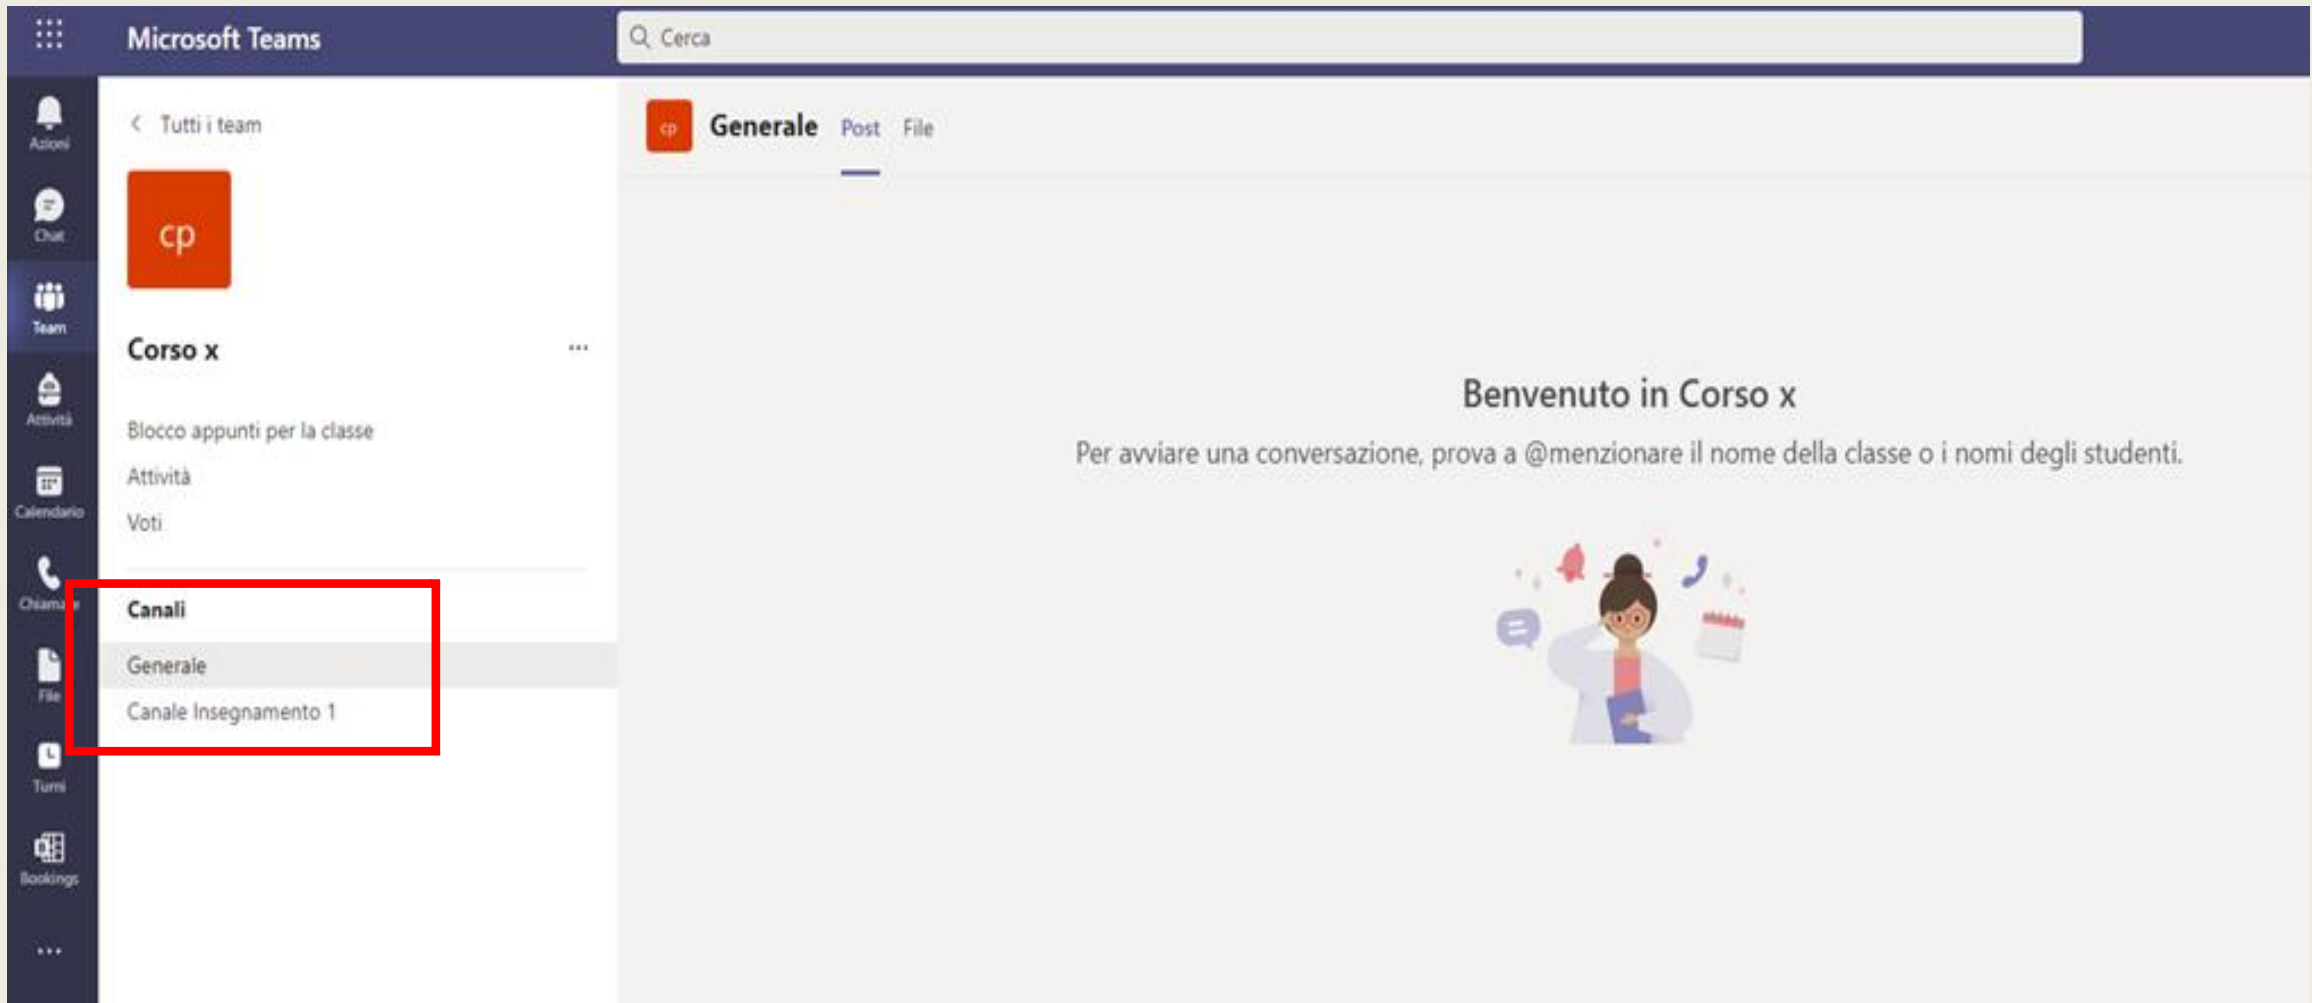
Microsoft Teams

Cerca

Azioni

Chat

Team

Attività

Calendario

Chiama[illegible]

File

Turni

Bookings

...

Tutti i team

cp

Corso x

...

Blocco appunti per la classe

Attività

Voti

Canali

Generale

Canale Insegnamento 1

cp

Generale

Post

File

Benvenuto in Corso x

Per avviare una conversazione, prova a @menzionare il nome della classe o i nomi degli studenti.